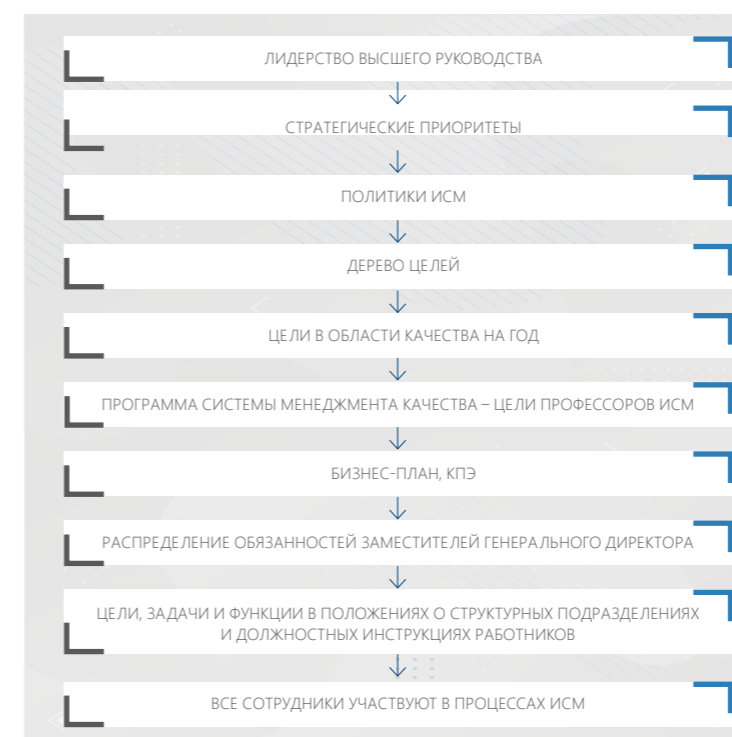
ЛИДЕРСТВО ВЫСШЕГО РУКОВОДСТВА

СТРАТЕГИЧЕСКИЕ ПРИОРИТЕТЫ

ПОЛИТИКИ ИСМ

ДЕРЕВО ЦЕЛЕЙ

ЦЕЛИ В ОБЛАСТИ КАЧЕСТВА НА ГОД

ПРОГРАММА СИСТЕМЫ МЕНЕДЖМЕНТА КАЧЕСТВА – ЦЕЛИ ПРОФЕССОРОВ ИСМ

БИЗНЕС-ПЛАН, КПЭ

РАСПРЕДЕЛЕНИЕ ОБЯЗАННОСТЕЙ ЗАМЕСТИТЕЛЕЙ ГЕНЕРАЛЬНОГО ДИРЕКТОРА

ЦЕЛИ, ЗАДАЧИ И ФУНКЦИИ В ПОЛОЖЕНИЯХ О СТРУКТУРНЫХ ПОДРАЗДЕЛЕНИЯХ И ДОЛЖНОСТНЫХ ИНСТРУКЦИЯХ РАБОТНИКОВ

ВСЕ СОТРУДНИКИ УЧАСТВУЮТ В ПРОЦЕССАХ ИСМ